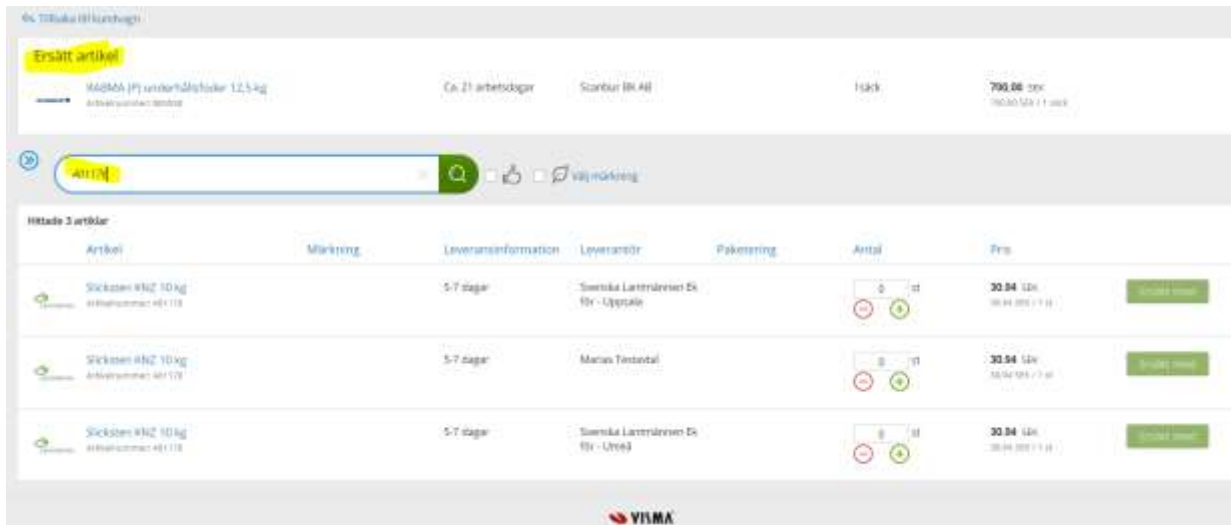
« Tillbaka till kundvagn

Ersätt artikel

RABMA (P) underhållsfoder 12,5 kg
Artikelnummer: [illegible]

Ca. 21 arbetsdagar

Stanbur BK AB

1 säck

700.00 SEK
700.00 SEK / 1 säck

481178

Välj märkning

Hittade 3 artiklar

| Artikel | Märkning | Leveransinformation | Leverantör | Paketering | Antal | Pris | |
|---|---|---|---|---|---|---|---|
| Slicksten KNZ 10 kg Artikelnummer: 481178 | | 5-7 dagar | Svenska Lantmännen Ek för - Uppsala | | 0 st | 30.94 SEK 30.94 SEK / 1 st | Ersätt med |
| Slicksten KNZ 10 kg Artikelnummer: 481178 | | 5-7 dagar | Marias Testavtal | | 0 st | 30.94 SEK 30.94 SEK / 1 st | Ersätt med |
| Slicksten KNZ 10 kg Artikelnummer: 481178 | | 5-7 dagar | Svenska Lantmännen Ek för - Umeå | | 0 st | 30.94 SEK 30.94 SEK / 1 st | Ersätt med |

VISMA